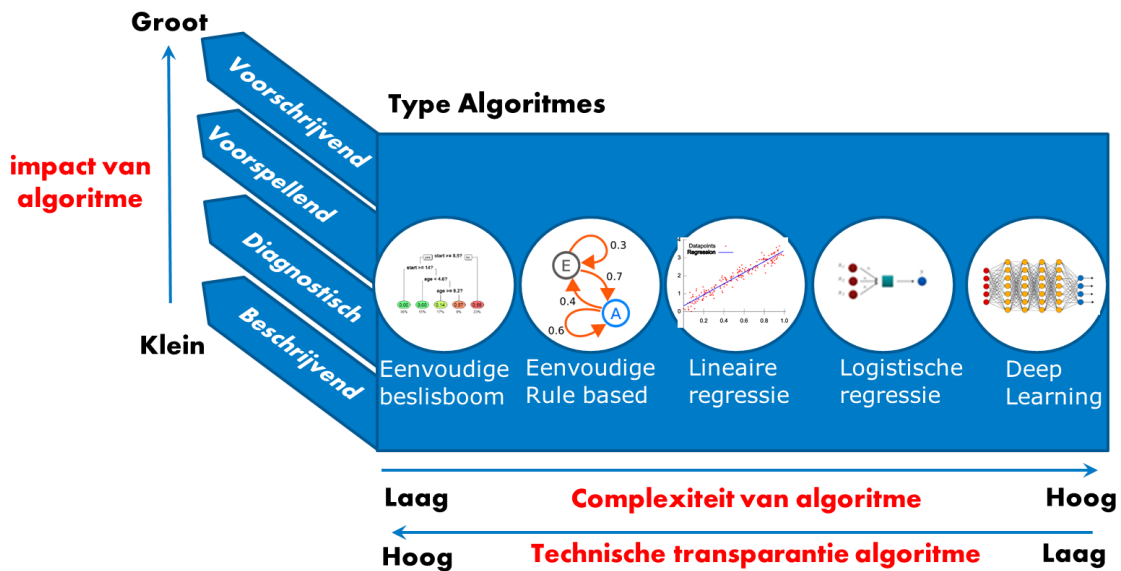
Groot

impact van algoritme

Klein

Voorschrijvend

Voorspellend

Diagnostisch

Beschrijvend

Type Algoritmes

start >= 8.5?
start >=14?
age < 4.6?
age >= 9.2?
0.00
0.03
0.14
0.57
0.88

E
A
0.3
0.7
0.4
0.6

Datapoints
Regression
0.2 0.4 0.6 0.8 1.0

Eenvoudige beslisboom

Eenvoudige Rule based

Lineaire regressie

Logistische regressie

Deep Learning

Laag

Complexiteit van algoritme

Hoog

Hoog

Technische transparantie algoritme

Laag